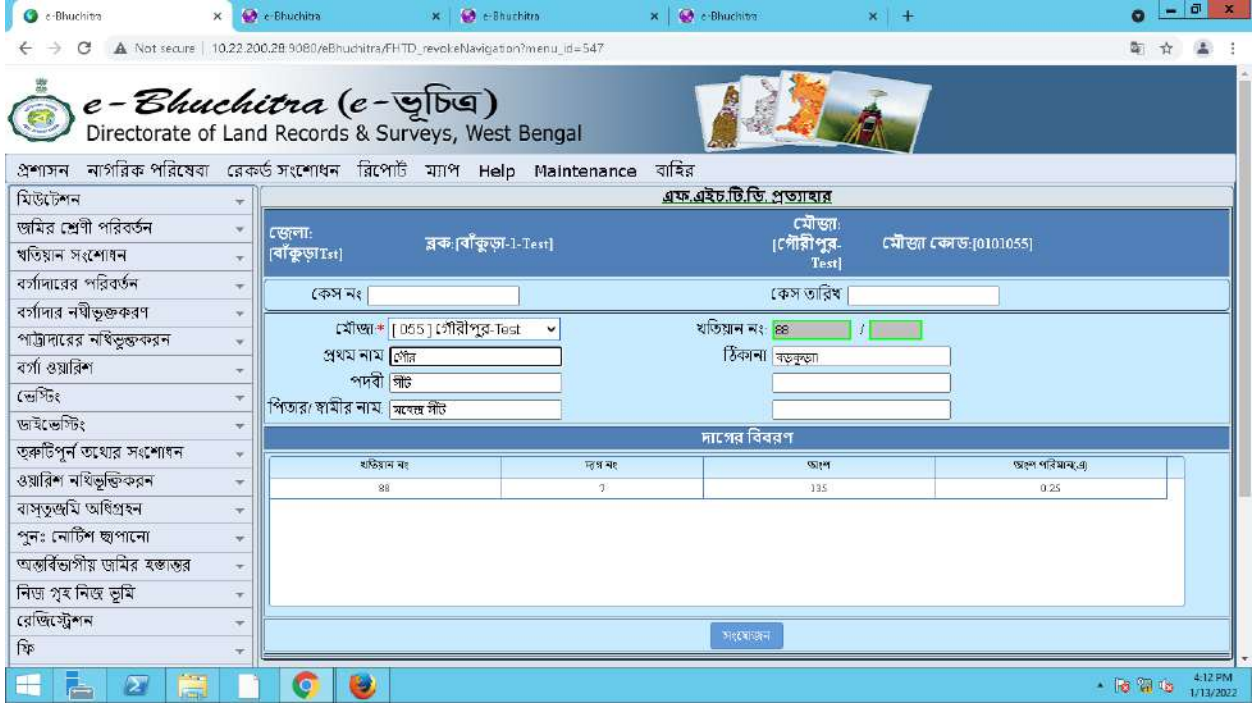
e-Bhuchitra × e-Bhuchitra × e-Bhuchitra × e-Bhuchitra × +

Not secure | 10.22.200.28:9080/eBhuchitra/FHTD_revokeNavigation?menu_id=547

e-Bhuchitra (e-ভূচিত্র)
Directorate of Land Records & Surveys, West Bengal

প্রশাসন নাগরিক পরিষেবা রেকর্ড সংশোধন রিপোর্ট ম্যাপ Help Maintenance বাহির

মিউটেশন
জমির শ্রেণী পরিবর্তন
খতিয়ান সংশোধন
বর্গাদারের পরিবর্তন
বর্গাদার নথীভুক্তকরণ
পাট্টাদারের নথিভুক্তকরন
বর্গা ওয়ারিশ
ভেস্টিং
ডাইভেস্টিং
ত্রুটিপূর্ন তথ্যের সংশোধন
ওয়ারিশ নথিভুক্তিকরন
বাস্তুজমি অধিগ্রহন
পুনঃ নোটিশ ছাপানো
অন্তর্বিভাগীয় জমির হস্তান্তর
নিজ গৃহ নিজ ভূমি
রেজিস্ট্রেশন
ফি

এফ.এইচ.টি.ডি. প্রত্যাহার

জেলা: [বাঁকুড়াTst] ব্লক:[বাঁকুড়া-1-Test] মৌজা: [গৌরীপুর-Test] মৌজা কোড:[0101055]

কেস নং কেস তারিখ

মৌজা* [055] গৌরীপুর-Test খতিয়ান নং: 88 /
প্রথম নাম গৌর ঠিকানা বড়কুড়া
পদবী সাঁই
পিতার/ স্বামীর নাম মহেন্দ্র সাঁই

দাগের বিবরণ

| খতিয়ান নং | দাগ নং | অংশ | অংশ পরিমান(এ) |
|---|---|---|---|
| 88 | 7 | 135 | 0.25 |

সংযোজন

4:12 PM
1/13/2022